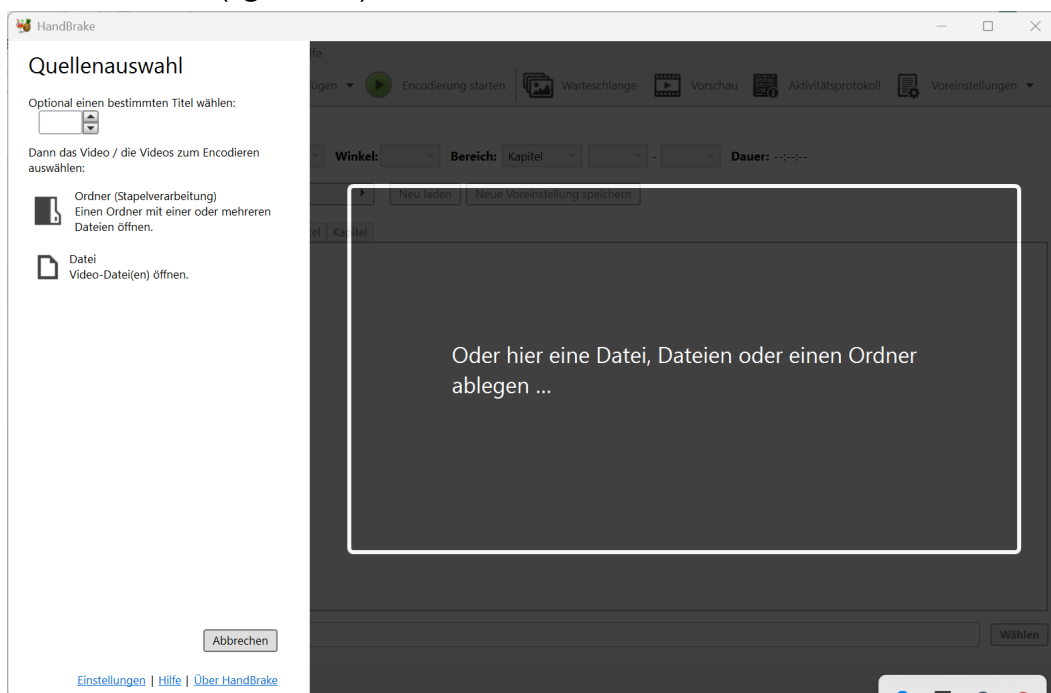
HandBrake

Quellenauswahl

Optional einen bestimmten Titel wählen:

Dann das Video / die Videos zum Encodieren auswählen:

Ordner (Stapelverarbeitung)
Einen Ordner mit einer oder mehreren Dateien öffnen.

Datei
Video-Datei(en) öffnen.

Abbrechen

Einstellungen | Hilfe | Über HandBrake

lfe

ügen ▾ Encodierung starten Warteschlange Vorschau Aktivitätsprotokoll Voreinstellungen ▾

Winkel: Bereich: Kapitel - Dauer: --:--:--

Neu laden Neue Voreinstellung speichern

el Kapitel

Oder hier eine Datei, Dateien oder einen Ordner ablegen ...

Wählen